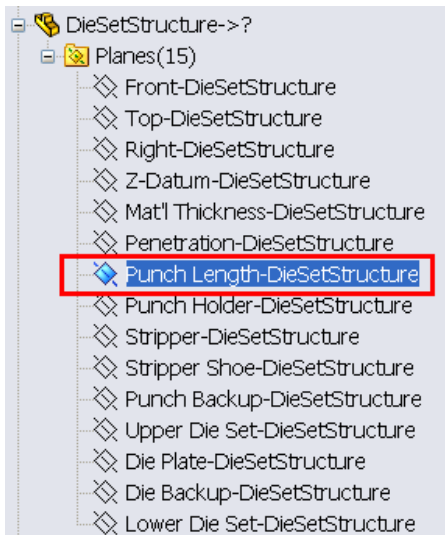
DieSetStructure->?
Planes(15)
Front-DieSetStructure
Top-DieSetStructure
Right-DieSetStructure
Z-Datum-DieSetStructure
Mat'l Thickness-DieSetStructure
Penetration-DieSetStructure
Punch Length-DieSetStructure
Punch Holder-DieSetStructure
Stripper-DieSetStructure
Stripper Shoe-DieSetStructure
Punch Backup-DieSetStructure
Upper Die Set-DieSetStructure
Die Plate-DieSetStructure
Die Backup-DieSetStructure
Lower Die Set-DieSetStructure